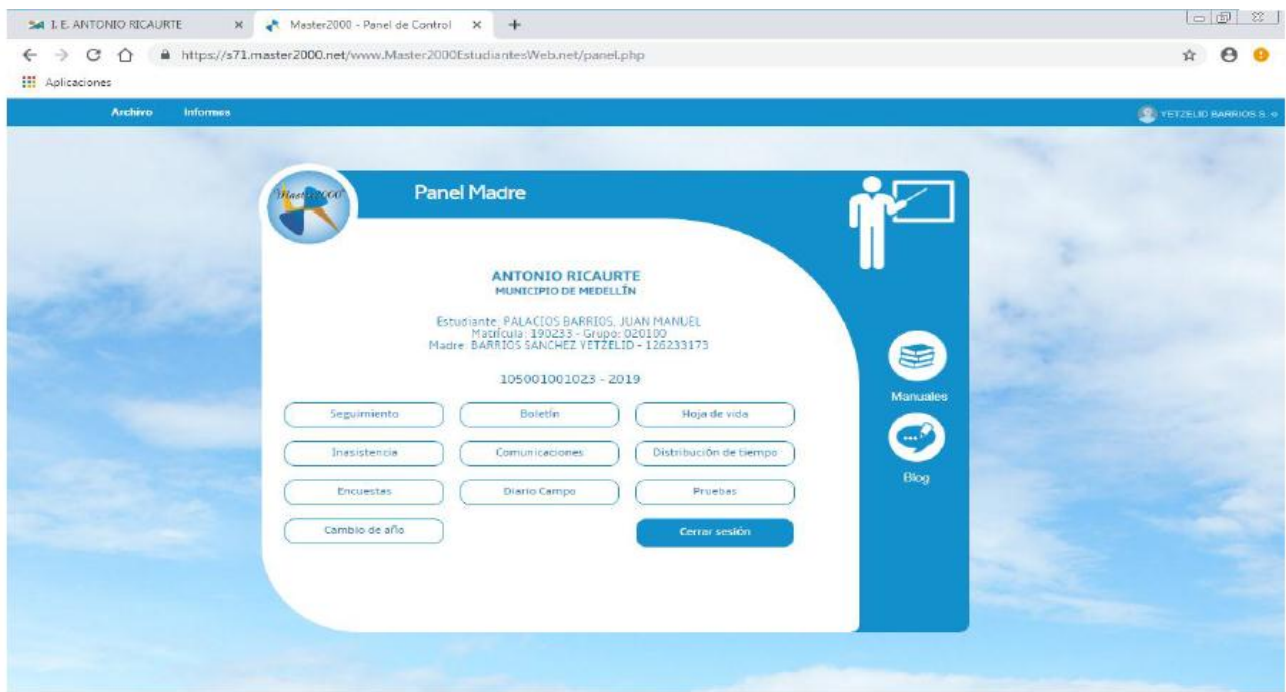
I. E. ANTONIO RICAURTE ×

Master2000 - Panel de Control ×

+

https://s71.master2000.net/www.Master2000EstudiantesWeb.net/panel.php

Aplicaciones

Archivo Informes

YETZELID BARRIOS S.

Master2000

Panel Madre

ANTONIO RICAURTE
MUNICIPIO DE MEDELLÍN

Estudiante: PALACIOS BARRIOS, JUAN MANUEL
Matrícula: 190233 - Grupo: 020100
Madre: BARRIOS SANCHEZ YETZELID - 126233173

105001001023 - 2019

Seguimiento

Boletín

Hoja de vida

Inasistencia

Comunicaciones

Distribución de tiempo

Encuestas

Diario Campo

Pruebas

Cambio de año

Cerrar sesión

Manuales

Blog